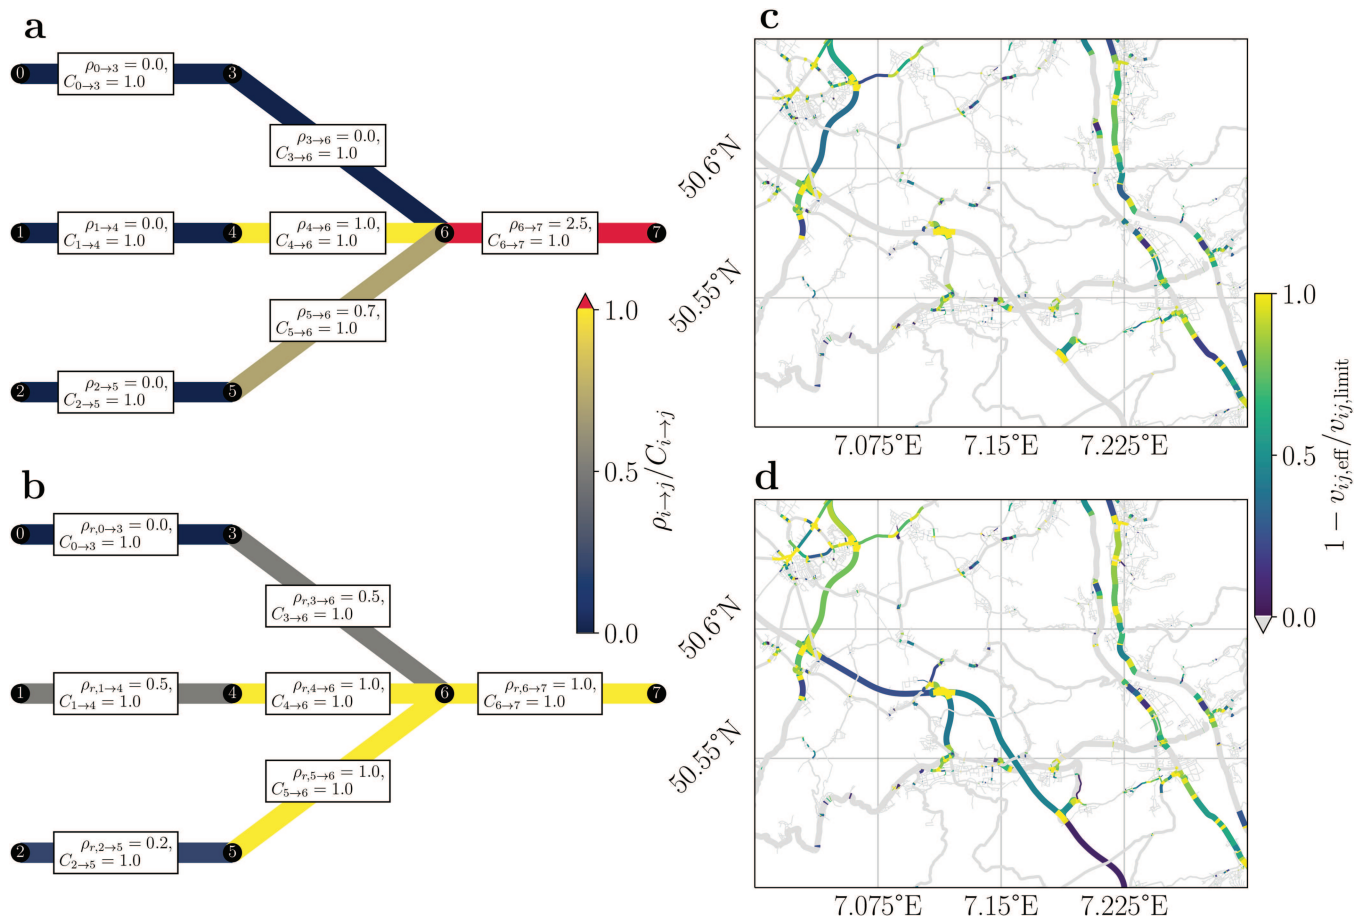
a

0 $\rho_{0\to3} = 0.0,$ $C_{0\to3} = 1.0$ 3

$\rho_{3\to6} = 0.0,$ $C_{3\to6} = 1.0$

1 $\rho_{1\to4} = 0.0,$ $C_{1\to4} = 1.0$ 4 $\rho_{4\to6} = 1.0,$ $C_{4\to6} = 1.0$ 6 $\rho_{6\to7} = 2.5,$ $C_{6\to7} = 1.0$ 7

$\rho_{5\to6} = 0.7,$ $C_{5\to6} = 1.0$

2 $\rho_{2\to5} = 0.0,$ $C_{2\to5} = 1.0$ 5

b

0 $\rho_{r,0\to3} = 0.0,$ $C_{0\to3} = 1.0$ 3

$\rho_{r,3\to6} = 0.5,$ $C_{3\to6} = 1.0$

1 $\rho_{r,1\to4} = 0.5,$ $C_{1\to4} = 1.0$ 4 $\rho_{r,4\to6} = 1.0,$ $C_{4\to6} = 1.0$ 6 $\rho_{r,6\to7} = 1.0,$ $C_{6\to7} = 1.0$ 7

$\rho_{r,5\to6} = 1.0,$ $C_{5\to6} = 1.0$

2 $\rho_{r,2\to5} = 0.2,$ $C_{2\to5} = 1.0$ 5

1.0
0.5
0.0
$\rho_{i\to j}/C_{i\to j}$

c

50.6°N
50.55°N
7.075°E 7.15°E 7.225°E

d

50.6°N
50.55°N
7.075°E 7.15°E 7.225°E

1.0
0.5
0.0
$1 - v_{ij,\text{eff}}/v_{ij,\text{limit}}$